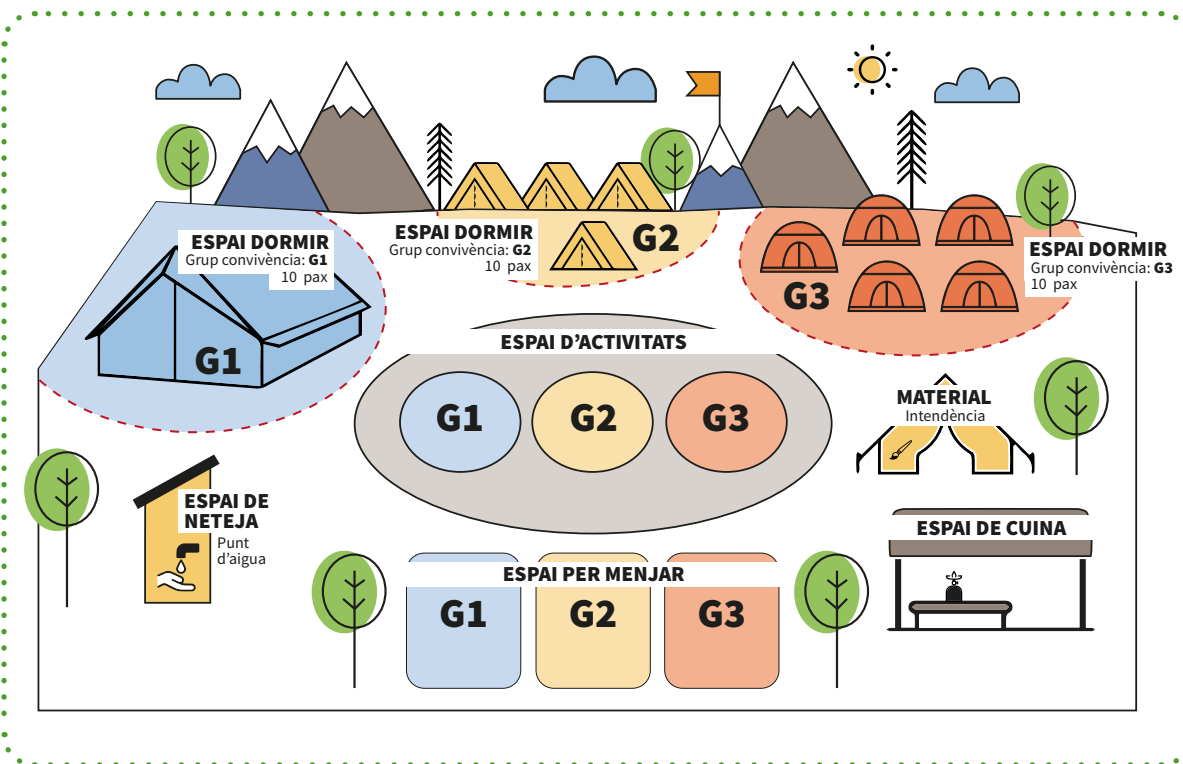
ESPAI DORMIR
Grup convivència: **G1**
10 pax

G1

ESPAI DORMIR
Grup convivència: **G2**
10 pax

G2

G3

ESPAI DORMIR
Grup convivència: **G3**
10 pax

ESPAI D'ACTIVITATS

G1 G2 G3

MATERIAL
Intendència

ESPAI DE NETEJA
Punt d'aigua

ESPAI DE CUINA

ESPAI PER MENJAR

G1 G2 G3